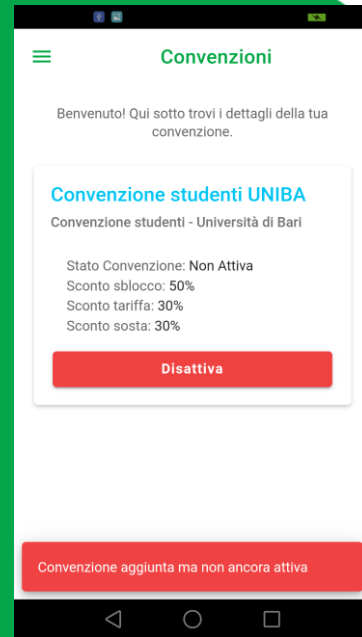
Convenzioni

Benvenuto! Qui sotto trovi i dettagli della tua convenzione.

Convenzione studenti UNIBA

Convenzione studenti - Università di Bari

Stato Convenzione: Non Attiva
Sconto sblocco: 50%
Sconto tariffa: 30%
Sconto sosta: 30%

Disattiva

Convenzione aggiunta ma non ancora attiva